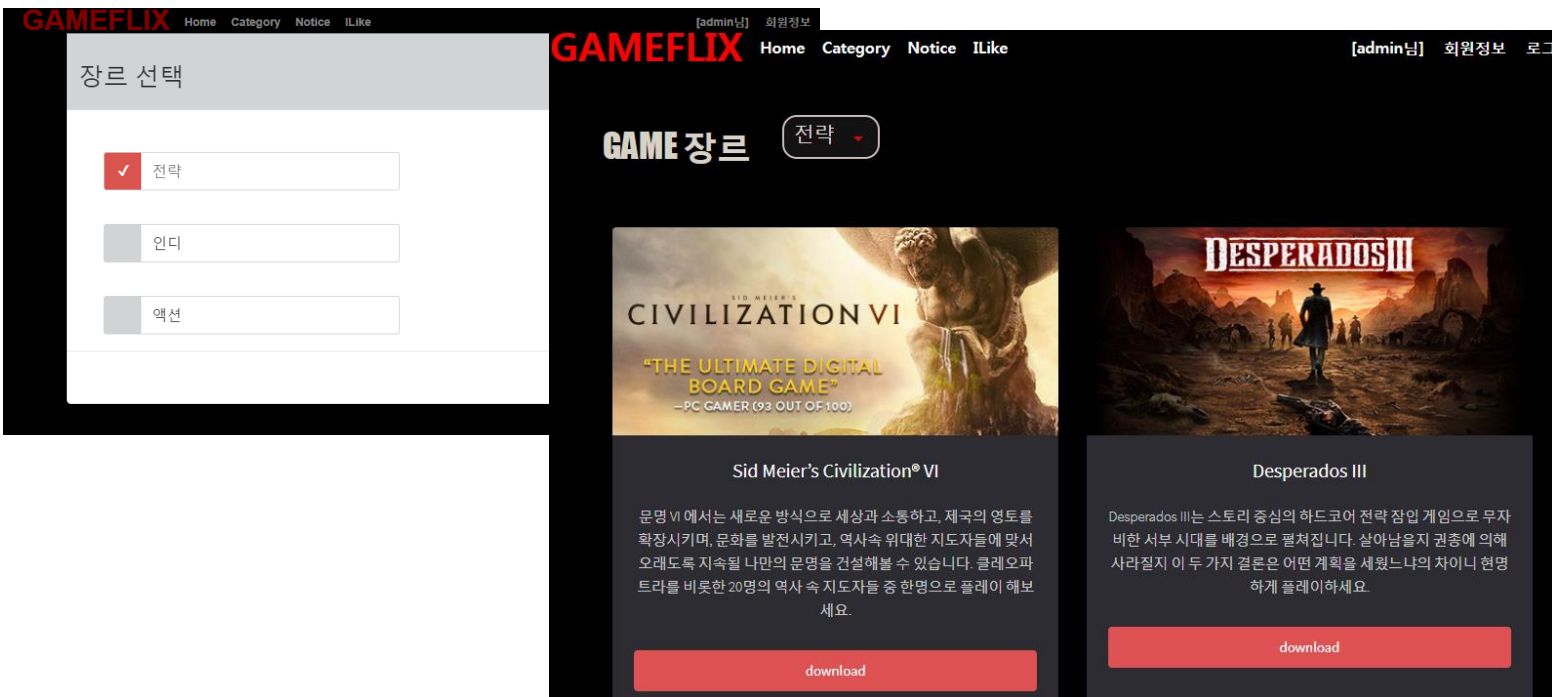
GAMEFLIX Home Category Notice ILike [admin님] 회원정보

장르 선택

✓ 전략

인디

액션

GAMEFLIX Home Category Notice ILike [admin님] 회원정보 로그

GAME 장르 전략

SID MEIER'S CIVILIZATION VI "THE ULTIMATE DIGITAL BOARD GAME" –PC GAMER (93 OUT OF 100)

Sid Meier's Civilization® VI

문명 VI 에서는 새로운 방식으로 세상과 소통하고, 제국의 영토를 확장시키며, 문화를 발전시키고, 역사속 위대한 지도자들에 맞서 오래도록 지속될 나만의 문명을 건설해볼 수 있습니다. 클레오파트라를 비롯한 20명의 역사 속 지도자들 중 한명으로 플레이 해보세요.

download

DESPERADOS III

Desperados III

Desperados III는 스토리 중심의 하드코어 전략 잠입 게임으로 무자비한 서부 시대를 배경으로 펼쳐집니다. 살아남을지 권총에 의해 사라질지 이 두 가지 결론은 어떤 계획을 세웠느냐의 차이니 현명하게 플레이하세요.

download